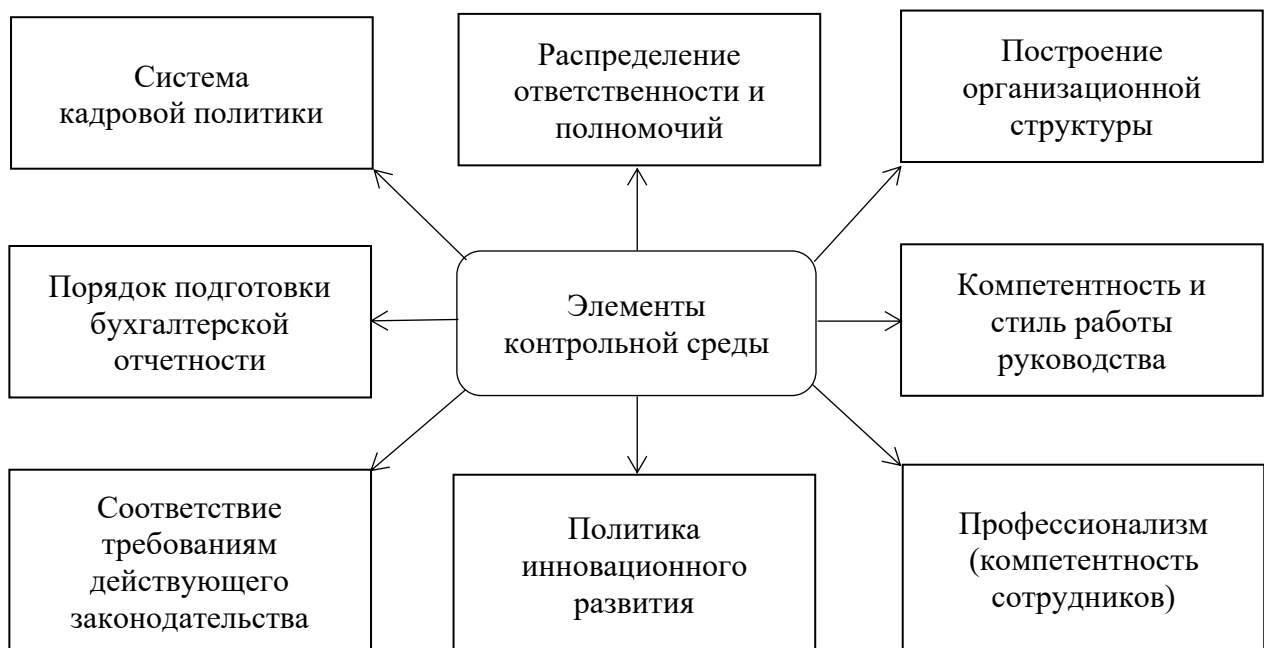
Система кадровой политики

Распределение ответственности и полномочий

Построение организационной структуры

Порядок подготовки бухгалтерской отчетности

Элементы контрольной среды

Компетентность и стиль работы руководства

Соответствие требованиям действующего законодательства

Политика инновационного развития

Профессионализм (компетентность сотрудников)